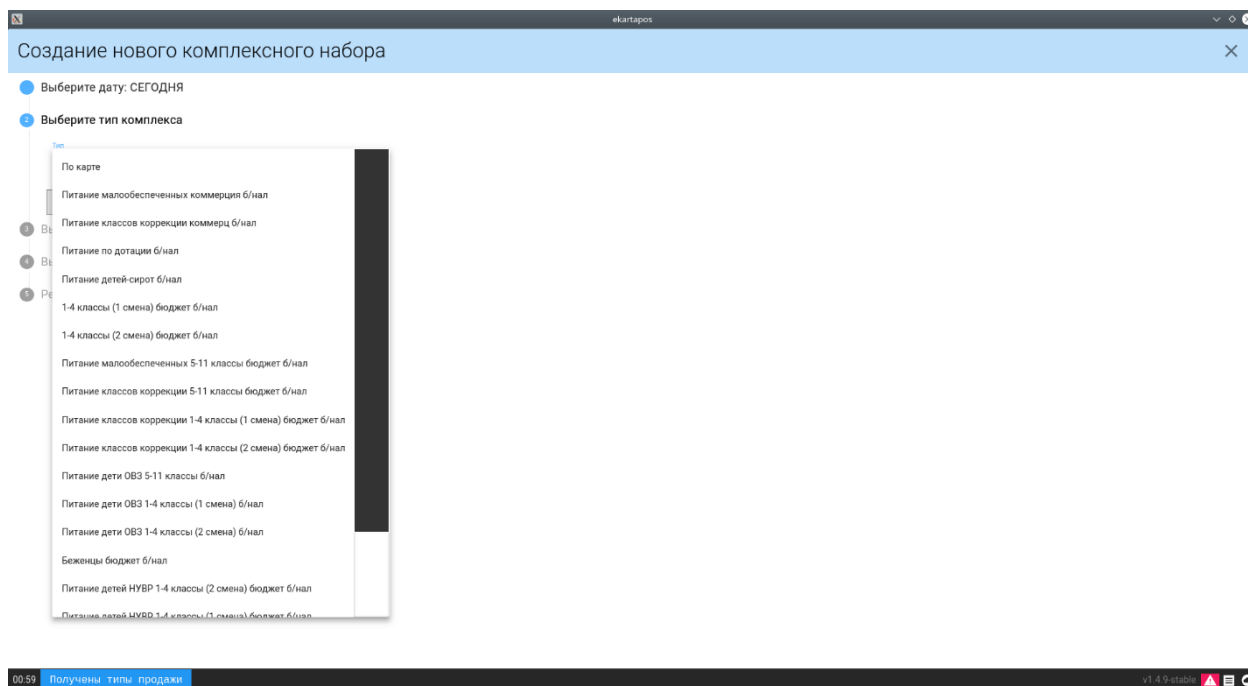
ekartapos

Создание нового комплексного набора

×

Выберите дату: СЕГОДНЯ

2 Выберите тип комплекса

Тип

3 Вы

4 Вы

5 Ре

По карте

Питание малообеспеченных коммерция б/нал

Питание классов коррекции коммерц б/нал

Питание по дотации б/нал

Питание детей-сирот б/нал

1-4 классы (1 смена) бюджет б/нал

1-4 классы (2 смена) бюджет б/нал

Питание малообеспеченных 5-11 классы бюджет б/нал

Питание классов коррекции 5-11 классы бюджет б/нал

Питание классов коррекции 1-4 классы (1 смена) бюджет б/нал

Питание классов коррекции 1-4 классы (2 смена) бюджет б/нал

Питание дети ОВЗ 5-11 классы б/нал

Питание дети ОВЗ 1-4 классы (1 смена) б/нал

Питание дети ОВЗ 1-4 классы (2 смена) б/нал

Беженцы бюджет б/нал

Питание детей НУВР 1-4 классы (2 смена) бюджет б/нал

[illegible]

00:59 Получены типы продажи

v1.4.9-stable